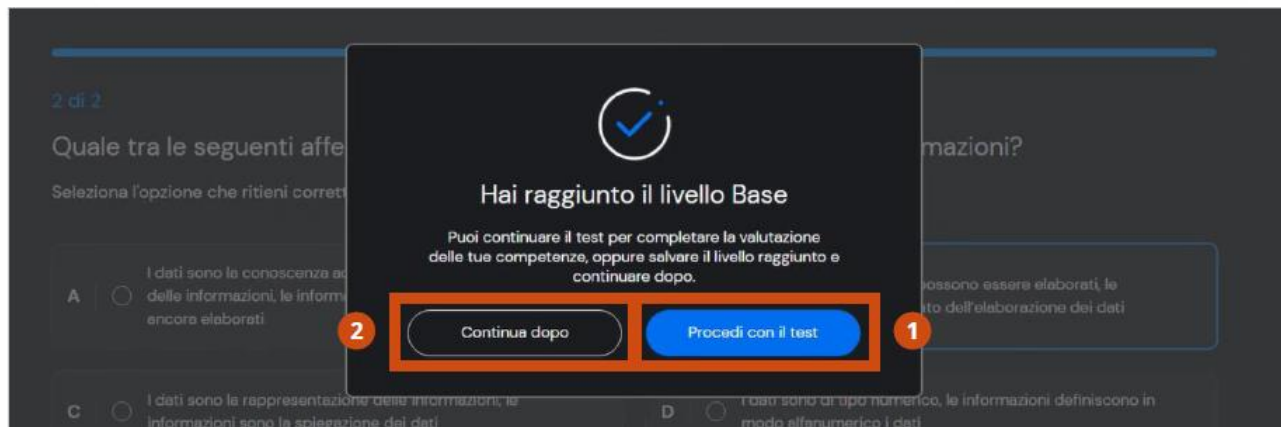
2 di 2

Quale tra le seguenti affe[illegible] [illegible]mazioni?

Seleziona l'opzione che ritieni corrett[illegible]

A I dati sono le conoscenza a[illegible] delle informazioni, le inform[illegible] encora elaborati

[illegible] possono essere elaborati, le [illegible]to dell'elaborazione dei dati

C I dati sono le rappresentazione delle informazioni, le informazioni sono la spiegazione dei dati

D I dati sono di tipo numerico, le informazioni definiscono in modo alfanumerico i dati

Hai raggiunto il livello Base

Puoi continuare il test per completare la valutazione delle tue competenze, oppure salvare il livello raggiunto e continuare dopo.

2 Continua dopo

Procedi con il test 1